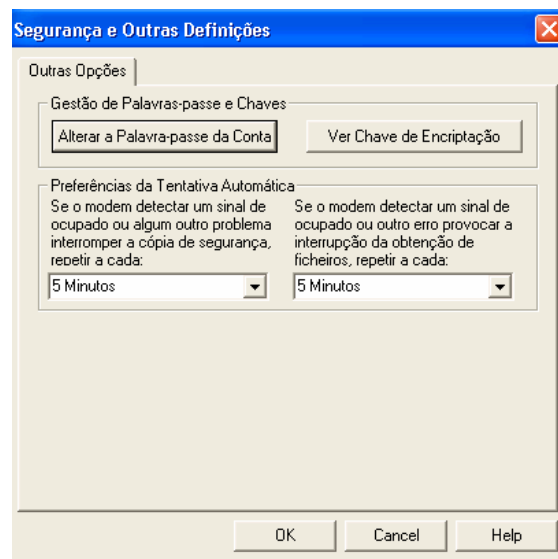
Segurança e Outras Definições

Outras Opções

Gestão de Palavras-passe e Chaves

Alterar a Palavra-passe da Conta

Ver Chave de Encriptação

Preferências da Tentativa Automática

Se o modem detectar um sinal de ocupado ou algum outro problema interromper a cópia de segurança, repetir a cada:

5 Minutos

Se o modem detectar um sinal de ocupado ou outro erro provocar a interrupção da obtenção de ficheiros, repetir a cada:

5 Minutos

OK

Cancel

Help